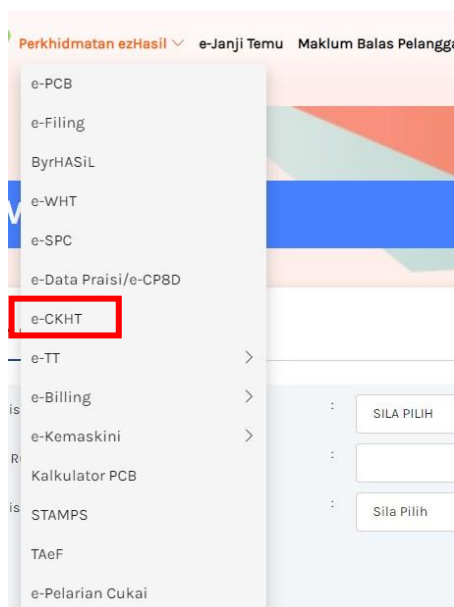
Perkhidmatan ezHasil ∨ e-Janji Temu Maklum Balas Pelangga

e-PCB
e-Filing
ByrHASiL
e-WHT
e-SPC
e-Data Praisi/e-CP8D
e-CKHT
e-TT >
e-Billing >
e-Kemaskini >
Kalkulator PCB
STAMPS
TAeF
e-Pelarian Cukai

:
SILA PILIH
:
:
Sila Pilih